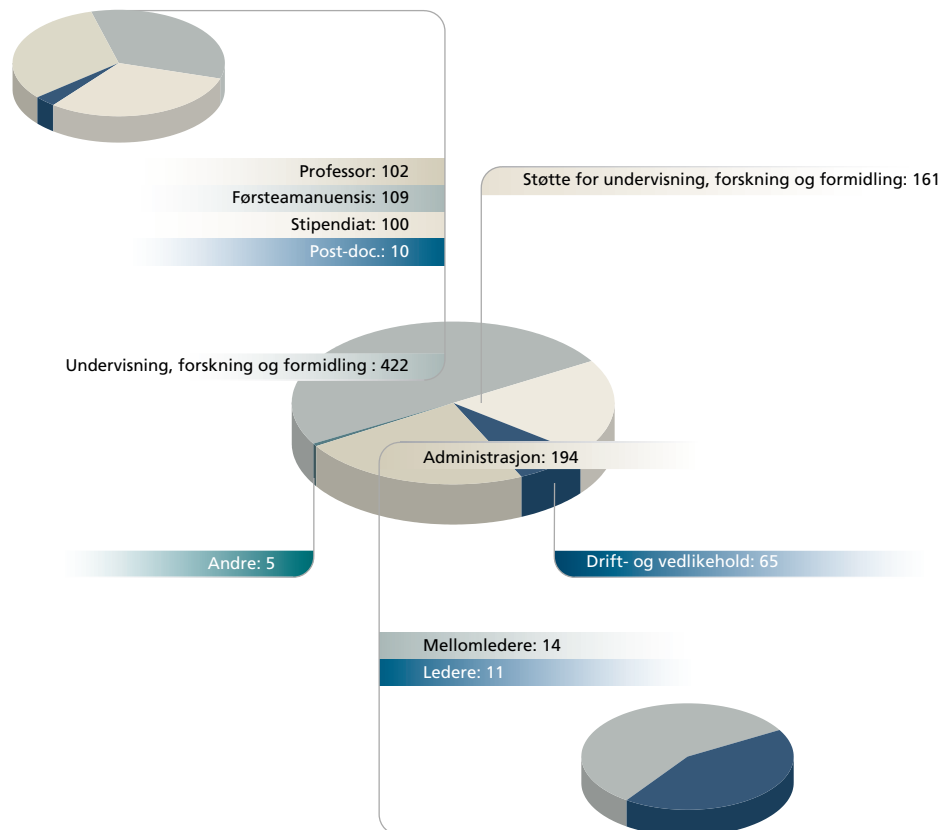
Professor: 102

Førsteamanuensis: 109

Stipendiat: 100

Post-doc.: 10

Støtte for undervisning, forskning og formidling: 161

Undervisning, forskning og formidling : 422

Administrasjon: 194

Andre: 5

Drift- og vedlikehold: 65

Mellomledere: 14

Ledere: 11